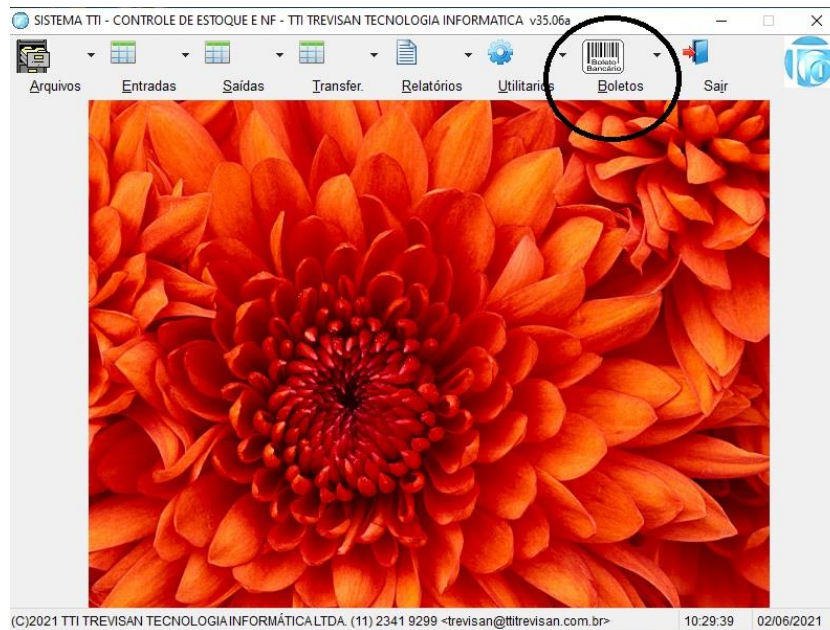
SISTEMA TTI - CONTROLE DE ESTOQUE E NF - TTI TREVISAN TECNOLOGIA INFORMATICA v35.06a

Arquivos Entradas Saídas Transfer. Relatórios Utilitarios Boleto Bancário Boletos Sair

(C)2021 TTI TREVISAN TECNOLOGIA INFORMÁTICA LTDA. (11) 2341 9299 <trevisan@ttitrevisan.com.br> 10:29:39 02/06/2021